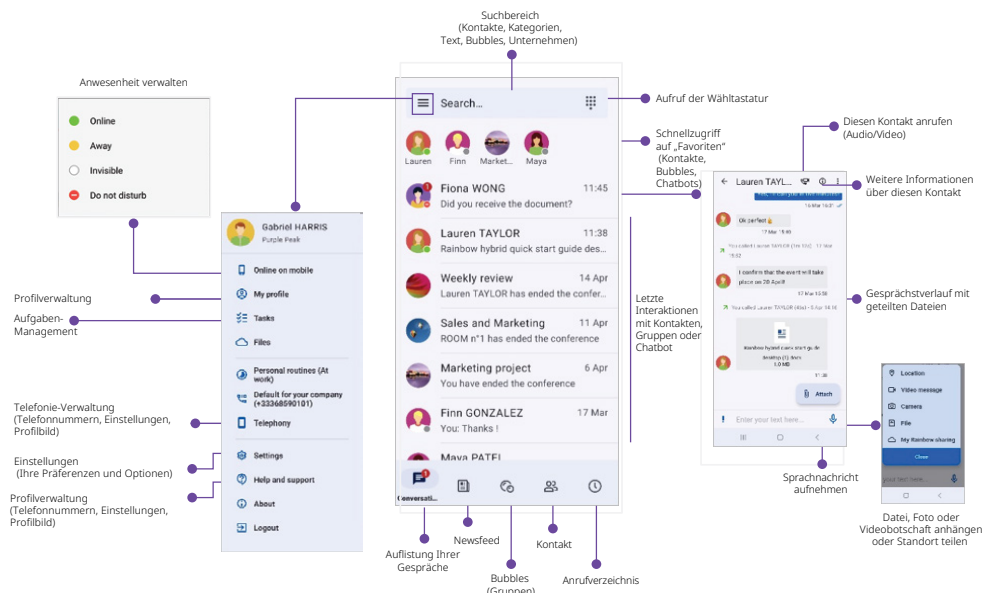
Suchbereich
(Kontakte, Kategorien, Text, Bubbles, Unternehmen)

Anwesenheit verwalten

Online
Away
Invisible
Do not disturb

Gabriel HARRIS
Purple Peak
Online on mobile
My profile
Tasks
Files
Personal routines (At work)
Default for your company (+33368590101)
Telephony
Settings
Help and support
About
Logout

Profilverwaltung

Aufgaben-Management

Telefonie-Verwaltung
(Telefonnummern, Einstellungen, Profilbild)

Einstellungen
(Ihre Präferenzen und Optionen)

Profilverwaltung
(Telefonnummern, Einstellungen, Profilbild)

Search...
Lauren Finn Market... Maya

Fiona WONG 11:45
Did you receive the document?
Lauren TAYLOR 11:38
Rainbow hybrid quick start guide des...
Weekly review 14 Apr
Lauren TAYLOR has ended the confer...
Sales and Marketing 11 Apr
ROOM n°1 has ended the conference
Marketing project 6 Apr
You have ended the conference
Finn GONZALEZ 17 Mar
You: Thanks !
Maya PATEL
Conversati...

Aufruf der Wähltastatur

Schnellzugriff auf „Favoriten“ (Kontakte, Bubbles, Chatbots)

Letzte Interaktionen mit Kontakten, Gruppen oder Chatbot

Auflistung Ihrer Gespräche
Newsfeed
Bubbles (Gruppen)
Kontakt
Anrufverzeichnis

Diesen Kontakt anrufen (Audio/Video)

Weitere Informationen über diesen Kontakt

Lauren TAYL...
Ok perfect
I confirm that the event will take place on 28 April!
Rainbow hybrid users start guide desktop (1).docx 1.0 MB
Attach
Enter your text here...

Gesprächsverlauf mit geteilten Dateien

Location
Video message
Camera
File
My Rainbow sharing
Close

Sprachnachricht aufnehmen

Datei, Foto oder Videobotschaft anhängen oder Standort teilen